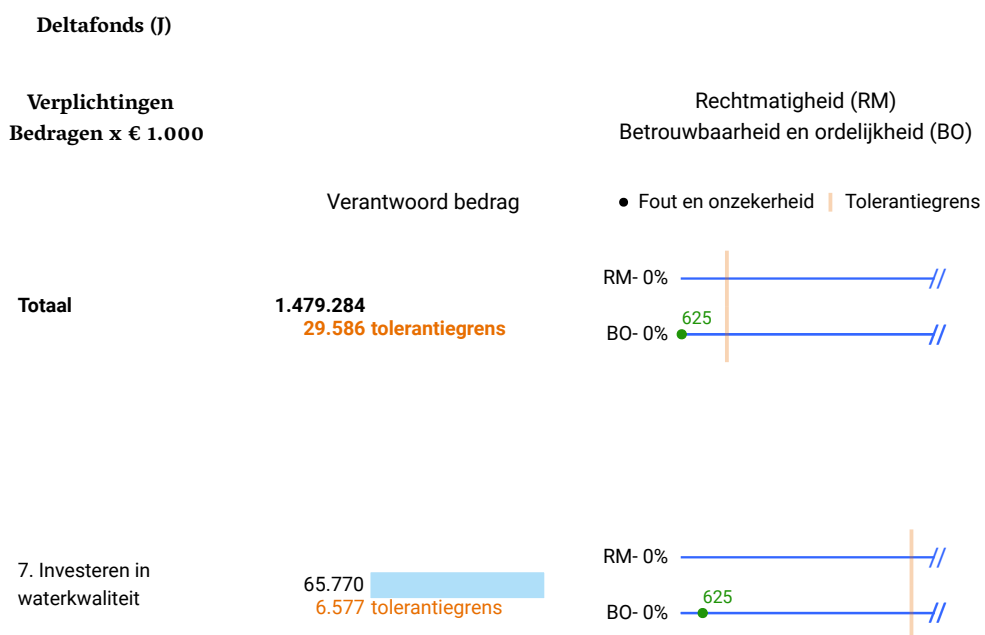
Deltafonds (J)

Verplichtingen
Bedragen x € 1.000

Rechtmatigheid (RM)
Betrouwbaarheid en ordelijkheid (BO)

Verantwoord bedrag

Fout en onzekerheid | Tolerantiegrens

RM- 0%

Totaal 1.479.284
29.586 tolerantiegrens

625
BO- 0%

RM- 0%

7. Investeren in waterkwaliteit 65.770
6.577 tolerantiegrens

625
BO- 0%